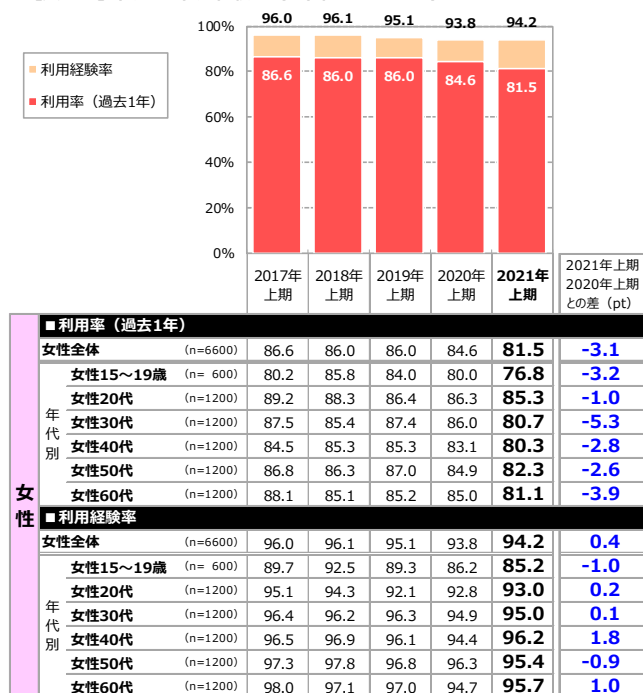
■ 利用経験率

■ 利用率（過去1年）

100%
80%
60%
40%
20%
0%

96.0 96.1 95.1 93.8 94.2

86.6 86.0 86.0 84.6 81.5

| | | 2017年上期 | 2018年上期 | 2019年上期 | 2020年上期 | 2021年上期 | 2021年上期 2020年上期との差（pt） |
|---|---|---|---|---|---|---|---|
| ■利用率（過去1年） | | | | | | | |
| 女性全体 | (n=6600) | 86.6 | 86.0 | 86.0 | 84.6 | 81.5 | -3.1 |
| 年代別 女性15～19歳 | (n= 600) | 80.2 | 85.8 | 84.0 | 80.0 | 76.8 | -3.2 |
| 女性20代 | (n=1200) | 89.2 | 88.3 | 86.4 | 86.3 | 85.3 | -1.0 |
| 女性30代 | (n=1200) | 87.5 | 85.4 | 87.4 | 86.0 | 80.7 | -5.3 |
| 女性40代 | (n=1200) | 84.5 | 85.3 | 85.3 | 83.1 | 80.3 | -2.8 |
| 女性50代 | (n=1200) | 86.8 | 86.3 | 87.0 | 84.9 | 82.3 | -2.6 |
| 女性60代 | (n=1200) | 88.1 | 85.1 | 85.2 | 85.0 | 81.1 | -3.9 |
| ■利用経験率 | | | | | | | |
| 女性全体 | (n=6600) | 96.0 | 96.1 | 95.1 | 93.8 | 94.2 | 0.4 |
| 年代別 女性15～19歳 | (n= 600) | 89.7 | 92.5 | 89.3 | 86.2 | 85.2 | -1.0 |
| 女性20代 | (n=1200) | 95.1 | 94.3 | 92.1 | 92.8 | 93.0 | 0.2 |
| 女性30代 | (n=1200) | 96.4 | 96.2 | 96.3 | 94.9 | 95.0 | 0.1 |
| 女性40代 | (n=1200) | 96.5 | 96.9 | 96.1 | 94.4 | 96.2 | 1.8 |
| 女性50代 | (n=1200) | 97.3 | 97.8 | 96.8 | 96.3 | 95.4 | -0.9 |
| 女性60代 | (n=1200) | 98.0 | 97.1 | 97.0 | 94.7 | 95.7 | 1.0 |

女性